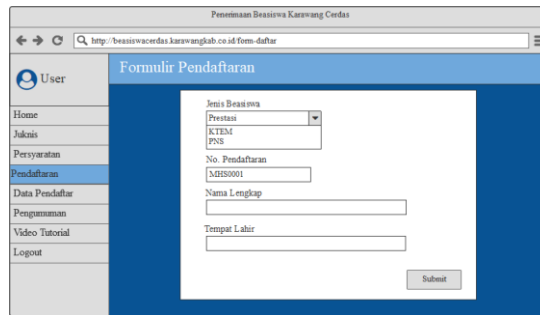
Penerimaan Beasiswa Karawang Cerdas

http://beasiswacerdas.karawangkab.co.id/form-daftar

User

Home
Juknis
Persyaratan
Pendaftaran
Data Pendaftar
Pengumuman
Video Tutorial
Logout

Formulir Pendaftaran

Jenis Beasiswa
Prestasi
KTEM
PNS

No. Pendaftaran
MHS0001

Nama Lengkap

Tempat Lahir

Submit